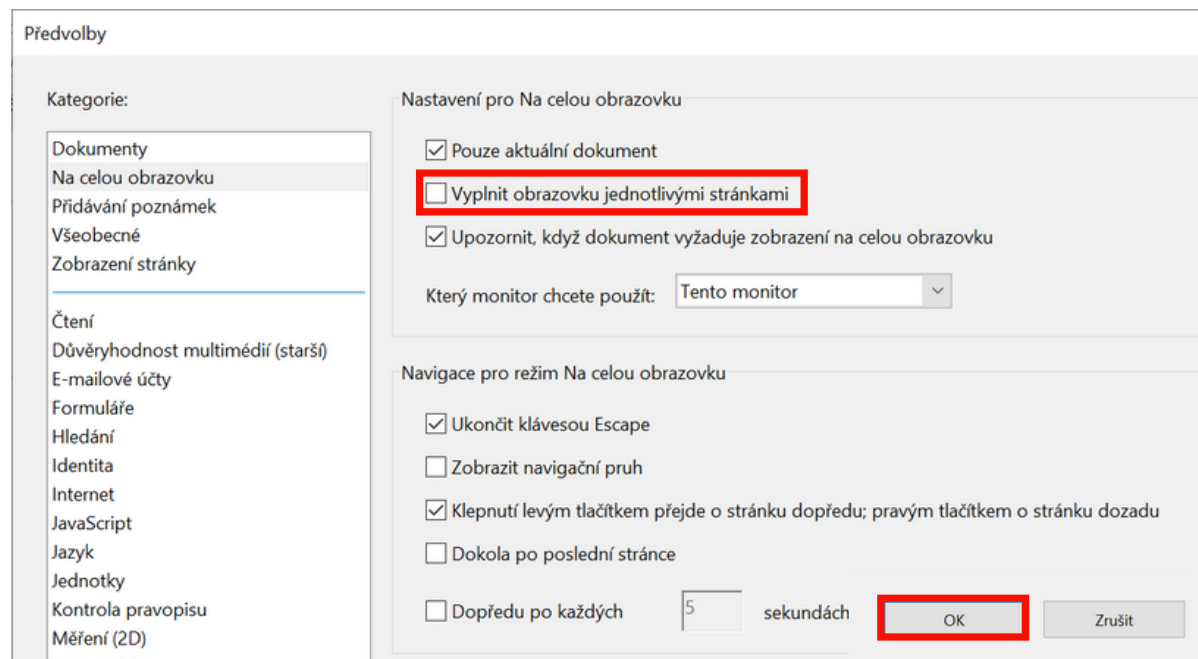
Předvolby

Kategorie:

Dokumenty
Na celou obrazovku
Přidávání poznámek
Všeobecné
Zobrazení stránky

Čtení
Důvěryhodnost multimédií (starší)
E-mailové účty
Formuláře
Hledání
Identita
Internet
JavaScript
Jazyk
Jednotky
Kontrola pravopisu
Měření (2D)

Nastavení pro Na celou obrazovku

Pouze aktuální dokument
Vyplnit obrazovku jednotlivými stránkami
Upozornit, když dokument vyžaduje zobrazení na celou obrazovku

Který monitor chcete použít: Tento monitor

Navigace pro režim Na celou obrazovku

Ukončit klávesou Escape
Zobrazit navigační pruh
Klepnutí levým tlačítkem přejde o stránku dopředu; pravým tlačítkem o stránku dozadu
Dokola po poslední stránce
Dopředu po každých 5 sekundách

OK
Zrušit